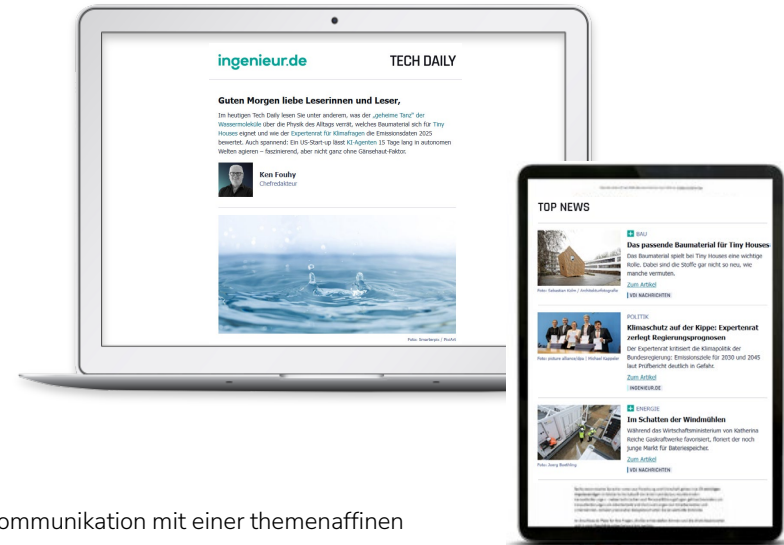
ingenieur.de

TECH DAILY

Guten Morgen liebe Leserinnen und Leser,

Im heutigen Tech Daily lesen Sie unter anderem, was der „geheime Tanz" der Wassermoleküle über die Physik des Alltags verrät, welches Baumaterial sich für Tiny Houses eignet und wie der Expertenrat für Klimafragen die Emissionsdaten 2025 bewertet. Auch spannend: Ein US-Start-up lässt KI-Agenten 15 Tage lang in autonomen Welten agieren – faszinierend, aber nicht ganz ohne Gänsehaut-Faktor.

Ken Fouhy
Chefredakteur

Foto: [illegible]

TOP NEWS

BAU
Das passende Baumaterial für Tiny Houses
Das Baumaterial spielt bei Tiny Houses eine wichtige Rolle. Dabei sind die Stoffe gar nicht so neu, wie manche vermuten.
Zum Artikel
| VDI NACHRICHTEN

Foto: Sebastian Kolm / Architekturfotografie

POLITIK
Klimaschutz auf der Kippe: Expertenrat zerlegt Regierungsprognosen
Der Expertenrat kritisiert die Klimapolitik der Bundesregierung: Emissionsziele für 2030 und 2045 laut Prüfbericht deutlich in Gefahr.
Zum Artikel
| INGENIEUR.DE

Foto: picture alliance/dpa | Michael Kappeler

ENERGIE
Im Schatten der Windmühlen
Während das Wirtschaftsministerium von Katherina Reiche Gaskraftwerke favorisiert, floriert der noch junge Markt für Batteriespeicher.
Zum Artikel
| VDI NACHRICHTEN

Foto: Georg Boehling

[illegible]

ommunikation mit einer themenaffinen